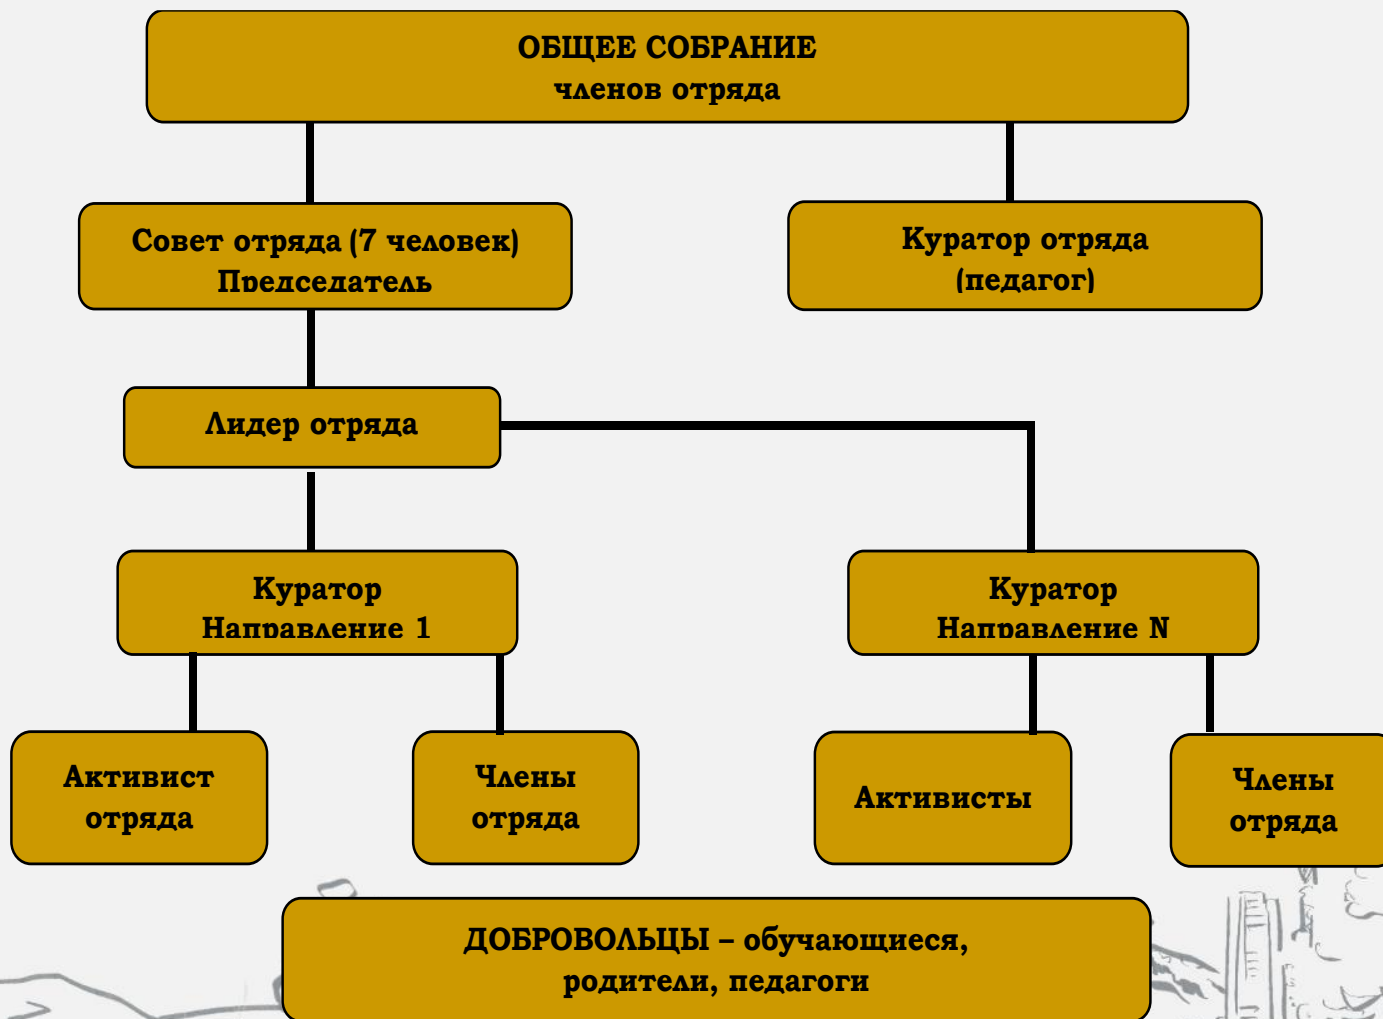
ОБЩЕЕ СОБРАНИЕ
членов отряда

Совет отряда (7 человек)
Председатель

Куратор отряда
(педагог)

Лидер отряда

Куратор
Направление 1

Куратор
Направление N

Активист
отряда

Члены
отряда

Активисты

Члены
отряда

ДОБРОВОЛЬЦЫ – обучающиеся,
родители, педагоги